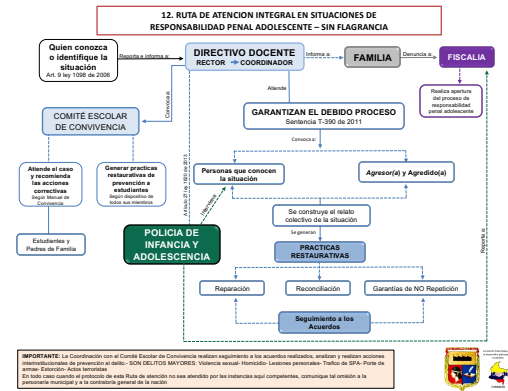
12. RUTA DE ATENCION INTEGRAL EN SITUACIONES DE RESPONSABILIDAD PENAL ADOLESCENTE – SIN FLAGRANCIA

Quien conozca o identifique la situación
Art. 9 ley 1098 de 2006

Reporta e informa a:

DIRECTIVO DOCENTE
RECTOR → COORDINADOR

Informa a:

FAMILIA

Denuncia a:

FISCALIA

Realiza apertura del proceso de responsabilidad penal adolescente

Convoca a:

COMITÉ ESCOLAR DE CONVIVENCIA

Atiende

GARANTIZAN EL DEBIDO PROCESO
Sentencia T-390 de 2011

Atiende el caso y recomienda las acciones correctivas
Según Manual de Convivencia

Generar practicas restaurativas de prevención a estudiantes
Son dispositivo de todos sus miembros

Convoca a:

Artículo 27 ley 1620 de 2013

Personas que conocen la situación

Agresor(a) y Agredido(a)

Informa

Se construye el relato colectivo de la situación

Se generan

Estudiantes y Padres de Familia

POLICIA DE INFANCIA Y ADOLESCENCIA

PRACTICAS RESTAURATIVAS

Reporta a:

Reparación

Reconciliación

Garantías de NO Repetición

Seguimiento a los Acuerdos

IMPORTANTE: La Coordinación con el Comité Escolar de Convivencia realizan seguimiento a los acuerdos realizados, analizan y realizan acciones interinstitucionales de prevención al delito.- SON DELITOS MAYORES: Violencia sexual- Homicidio- Lesiones personales- Trafico de SPA- Porte de armas- Extorsión- Actos terroristas
En todo caso cuando el protocolo de esta Ruta de atención no sea atendido por las instancias aquí competentes, comunique tal omisión a la personería municipal y a la contraloría general de la nación